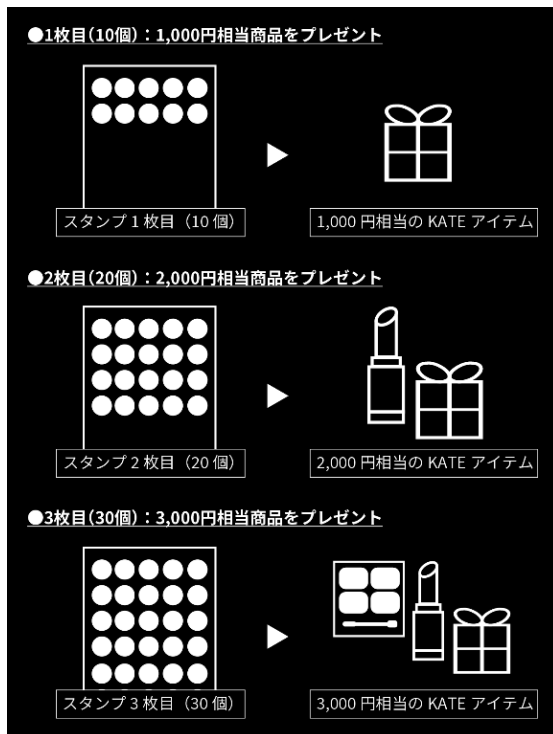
●1枚目(10個):1,000円相当商品をプレゼント

スタンプ 1 枚目（10 個）

1,000 円相当の KATE アイテム

●2枚目(20個):2,000円相当商品をプレゼント

スタンプ 2 枚目（20 個）

2,000 円相当の KATE アイテム

●3枚目(30個):3,000円相当商品をプレゼント

スタンプ 3 枚目（30 個）

3,000 円相当の KATE アイテム